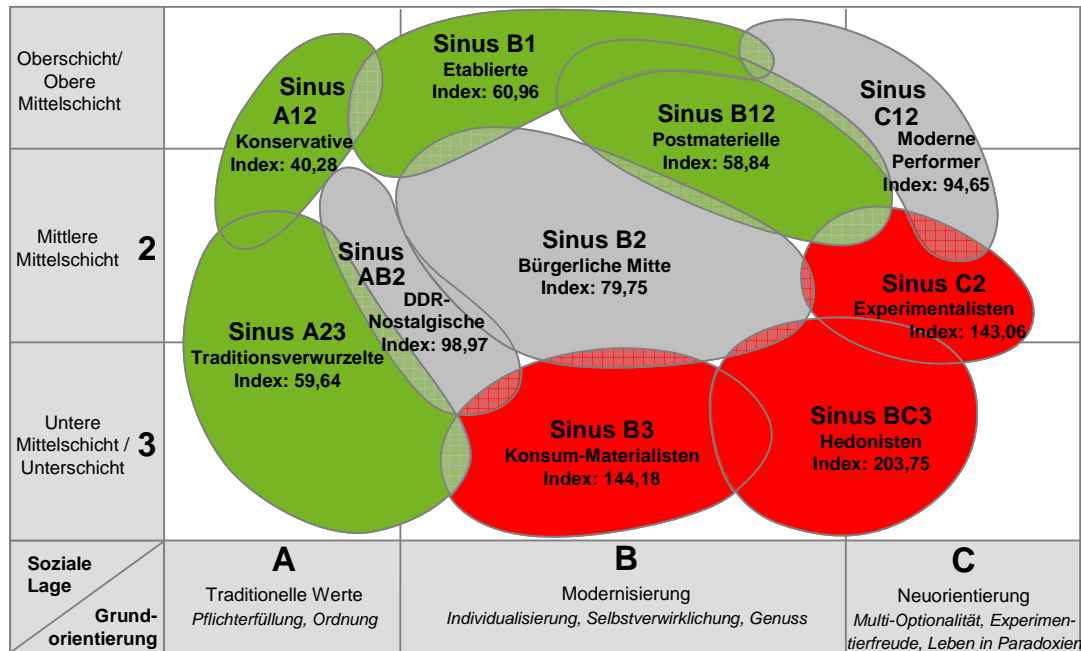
Oberschicht/ Obere Mittelschicht

Mittlere Mittelschicht 2

Untere Mittelschicht / Unterschicht 3

Sinus A12
Konservative
Index: 40,28

Sinus B1
Etablierte
Index: 60,96

Sinus B12
Postmaterielle
Index: 58,84

Sinus C12
Moderne Performer
Index: 94,65

Sinus AB2
DDR-Nostalgische
Index: 98,97

Sinus B2
Bürgerliche Mitte
Index: 79,75

Sinus C2
Experimentalisten
Index: 143,06

Sinus A23
Traditionsverwurzelte
Index: 59,64

Sinus B3
Konsum-Materialisten
Index: 144,18

Sinus BC3
Hedonisten
Index: 203,75

Soziale Lage
Grundorientierung

A
Traditionelle Werte
Pflichterfüllung, Ordnung

B
Modernisierung
Individualisierung, Selbstverwirklichung, Genuss

C
Neuorientierung
Multi-Optionalität, Experimentierfreude, Leben in Paradoxien